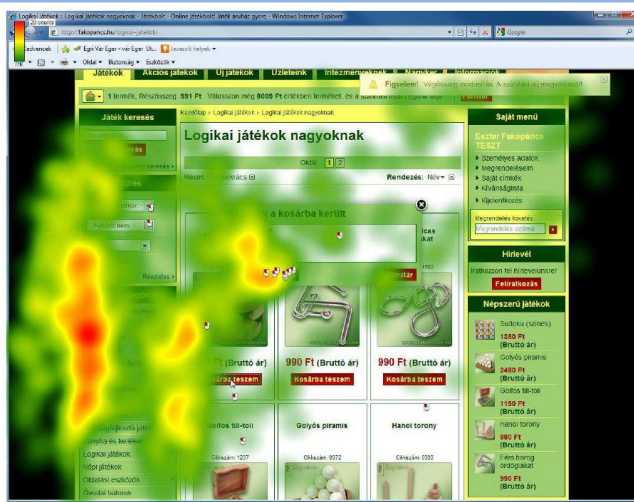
Logikai játékok : Logikai játékok nagyoknak - Ifinkholt - Online játékbolt játék árulhat gyere - Windows Internet Explorer

20 counts

0

http://fakopancs.hu/logikai-jatekok

Google

Kedvencek

Egri-Vár Eger - vár Eger Ut...

Javasolt helyek

Oldal

Biztonság

Eszközök

Játékok

Akciós játékok

Új játékok

Üzleteink

Intézményeknek

Nyereményjáték

Információk

1 termék, Részösszeg: 991 Ft

Figyelem! Végezetül dönthet... A választott díj megszerzéséhez

Játék keresés

Kezdőlap » Logikai játékok » Logikai játékok nagyoknak

Logikai játékok nagyoknak

Oldal: 1 2

Rendezés: Név

a kosárba került

990 Ft (Bruttó ár)

990 Ft (Bruttó ár)

990 Ft (Bruttó ár)

Kosárba teszem

Kosárba teszem

Kosárba teszem

Golyós tili-toli

Golyós piramis

Hanoi torony

Logikai játékok

Népi játékok

Oktatási eszközök

Óvodai bútorok

Saját menü

Eszter Fakopáncs TESZT

Személyes adatok

Megrendeléseim

Saját címeim

Kívánságlista

Kijelentkezés

Megrendelés követés

Megrendelés száma

Hírlevél

Iratkozzon fel hírlevelünkre!

Feliratkozás

Népszerű játékok

Sudoku (színes)

1350 Ft (Bruttó ár)

Golyós piramis

2480 Ft (Bruttó ár)

Golyós tili-toli

1150 Ft (Bruttó ár)

Hanoi torony

980 Ft (Bruttó ár)

Fém horog ördöglakat

990 Ft (Bruttó ár)